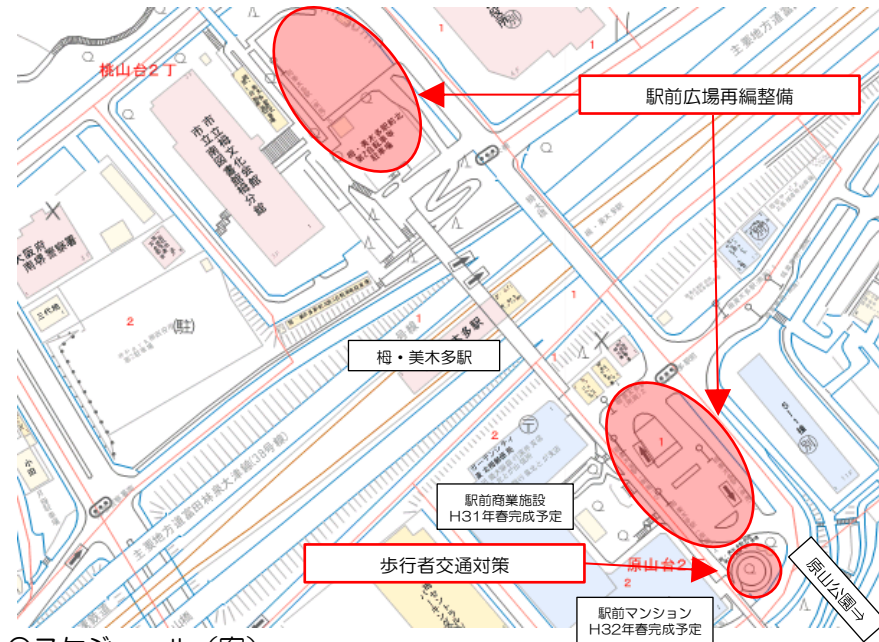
駅前広場再編整備

桃山台２丁

市立図書館
市立文化会館

大阪府南堺警察署

梅・美木多駅

主要地方道富田林泉大津線(38号線)

主要地方道

駅前商業施設
H31年春完成予定

歩行者交通対策

原山台2

原山公園→

駅前マンション
H32年春完成予定

○スケジュール（案）